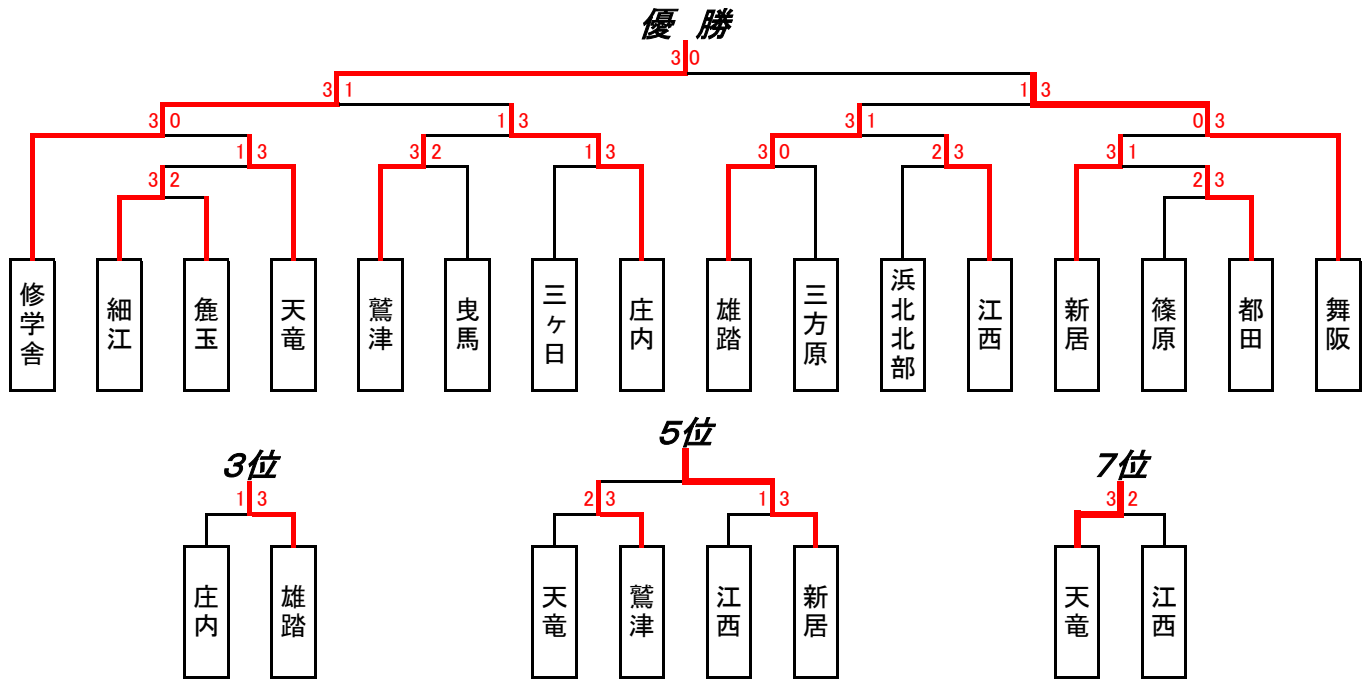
優 勝

3 0

3 1
1 3

3 0
1 3
3 1
0 3

1 3
3 2
1 3
3 0
2 3
3 1

3 2
2 3

修学舎
細江
麁玉
天竜
鷲津
曳馬
三ヶ日
庄内
雄踏
三方原
浜北北部
江西
新居
篠原
都田
舞阪

5位

3位
1 3
庄内
雄踏

2 3
1 3
天竜
鷲津
江西
新居

7位
3 2
天竜
江西